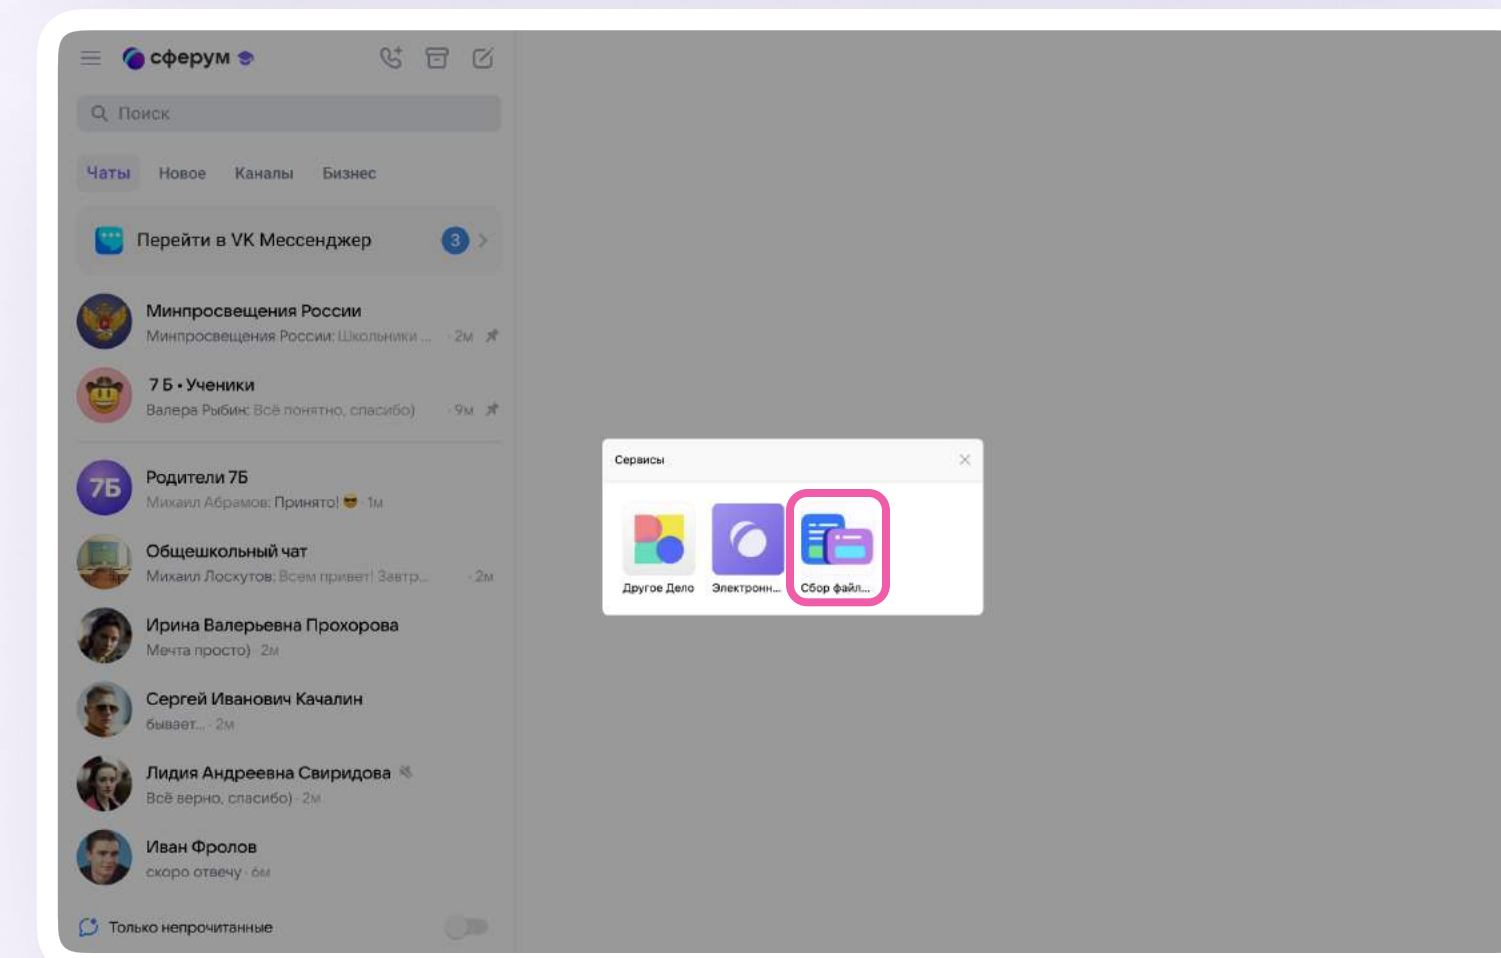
сферум

Поиск

Чаты Новое Каналы Бизнес

Перейти в VK Мессенджер 3

Минпросвещения России
Минпросвещения России: Школьники ... 2м

7 Б • Ученики
Валера Рыбин: Всё понятно, спасибо) 9м

7Б Родители 7Б
Михаил Абрамов: Принято! 😎 1м

Общешкольный чат
Михаил Лоскутов: Всем привет! Завтр... 2м

Ирина Валерьевна Прохорова
Мечта просто) 2м

Сергей Иванович Качалин
бывает... 2м

Лидия Андреевна Свиридова
Всё верно, спасибо) 2м

Иван Фролов
скоро отвечу 6м

Только непрочитанные

Сервисы

Другое Дело
Электронн...
Сбор файл...